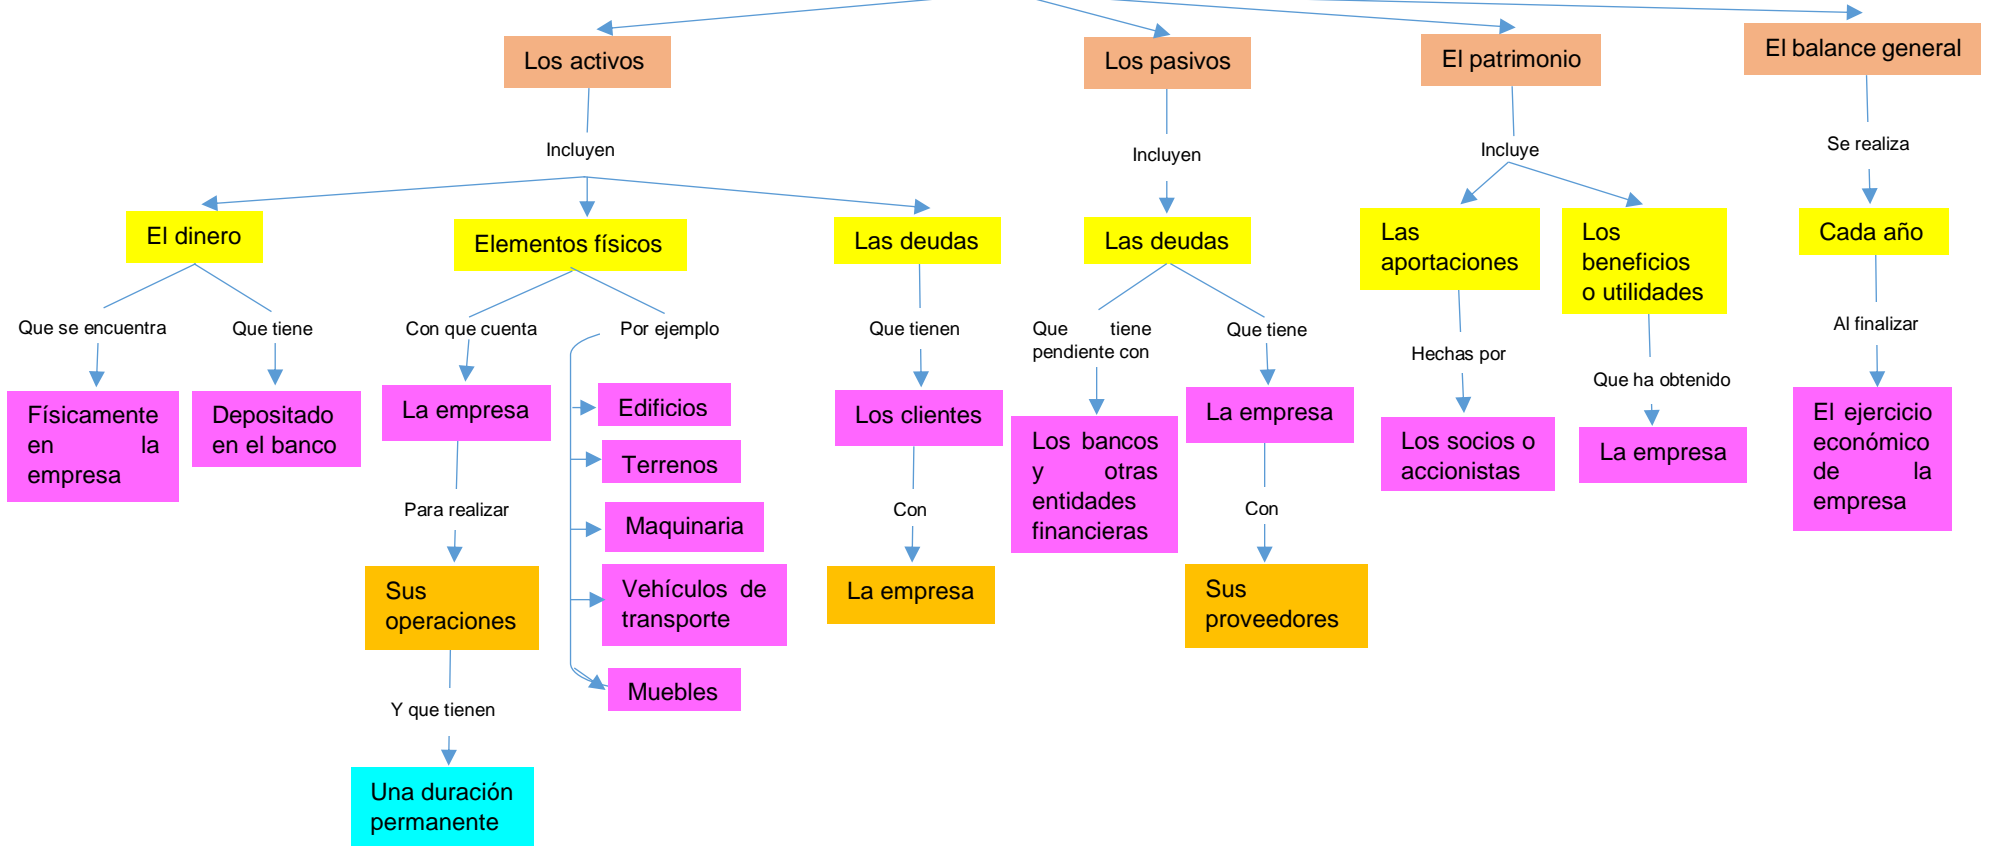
Los activos

Incluyen

El dinero

Que se encuentra

Físicamente en la empresa

Que tiene

Depositado en el banco

Elementos físicos

Con que cuenta

La empresa

Para realizar

Sus operaciones

Y que tienen

Una duración permanente

Por ejemplo

Edificios

Terrenos

Maquinaria

Vehículos de transporte

Muebles

Las deudas

Que tienen

Los clientes

Con

La empresa

Los pasivos

Incluyen

Las deudas

Que tiene pendiente con

Los bancos y otras entidades financieras

Que tiene

La empresa

Con

Sus proveedores

El patrimonio

Incluye

Las aportaciones

Hechas por

Los socios o accionistas

Los beneficios o utilidades

Que ha obtenido

La empresa

El balance general

Se realiza

Cada año

Al finalizar

El ejercicio económico de la empresa